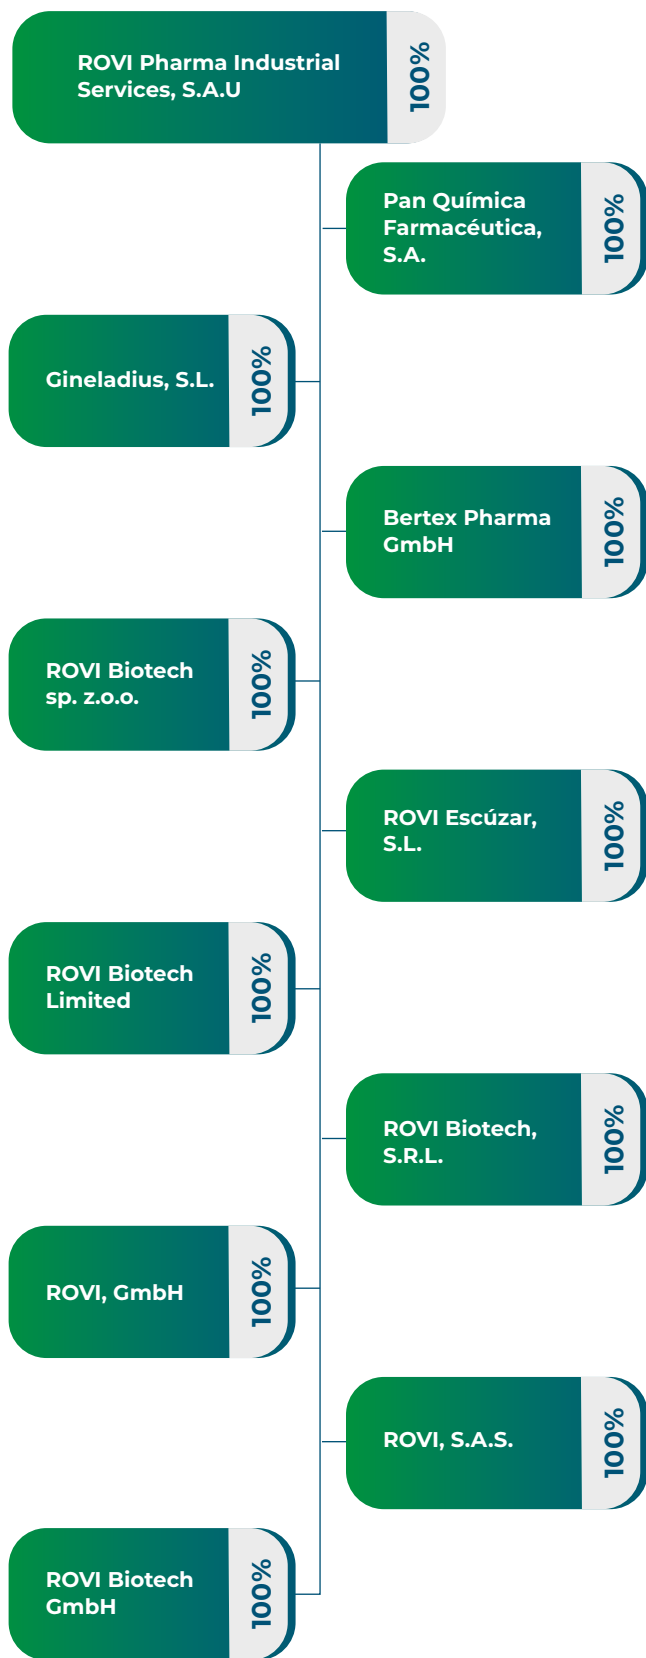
ROVI Pharma Industrial Services, S.A.U
100%

Pan Química Farmacéutica, S.A.
100%

Gineladius, S.L.
100%

Bertex Pharma GmbH
100%

ROVI Biotech sp. z.o.o.
100%

ROVI Escúzar, S.L.
100%

ROVI Biotech Limited
100%

ROVI Biotech, S.R.L.
100%

ROVI, GmbH
100%

ROVI, S.A.S.
100%

ROVI Biotech GmbH
100%